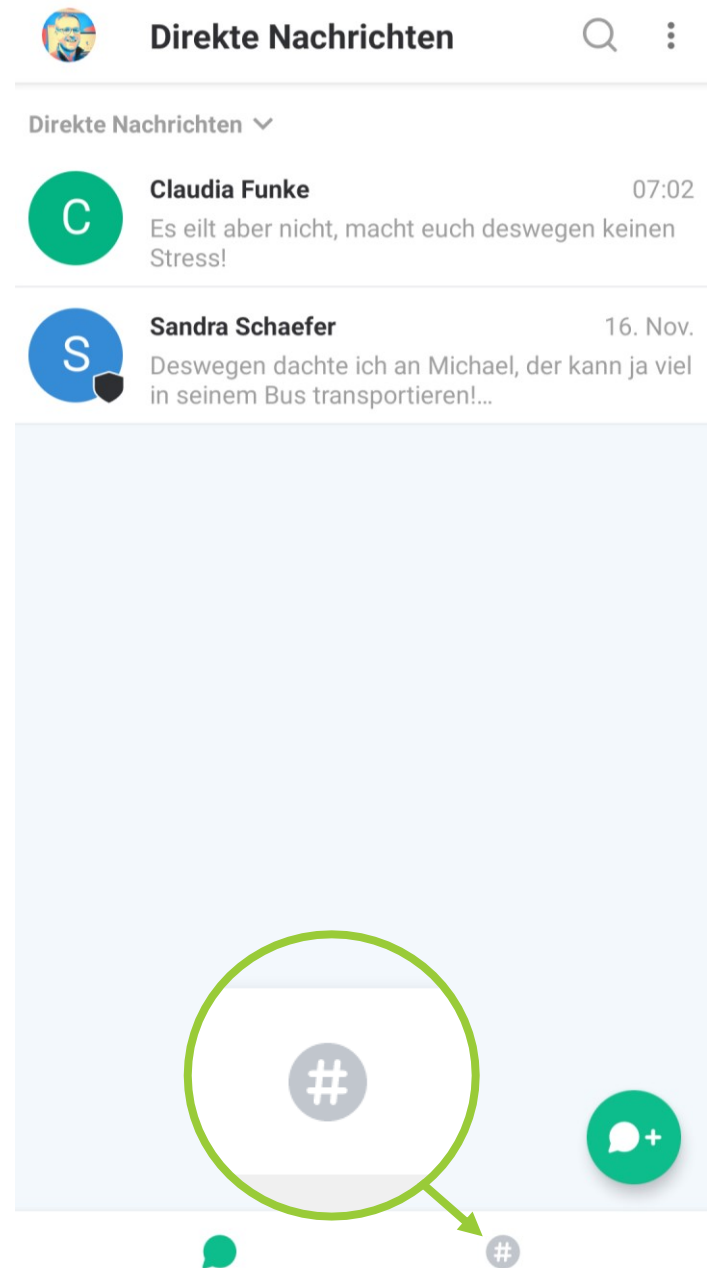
Direkte Nachrichten

Direkte Nachrichten

C
Claudia Funke
07:02
Es eilt aber nicht, macht euch deswegen keinen Stress!

S
Sandra Schaefer
16. Nov.
Deswegen dachte ich an Michael, der kann ja viel in seinem Bus transportieren!...

#

#